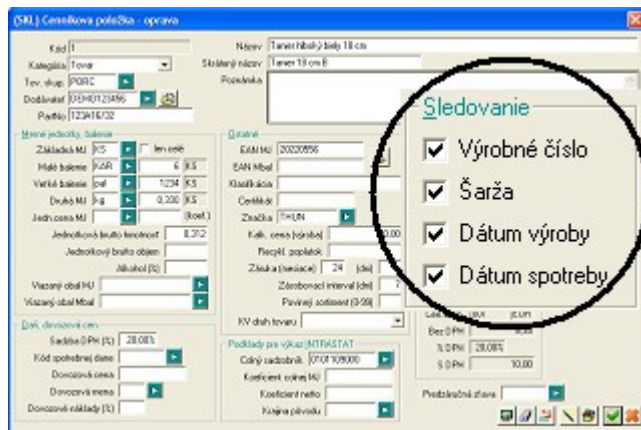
(SKL) Cenníková položka - oprava

Kód 1
Kategória Tovar
Tov. skup. PGRC
Dodávateľ DEH0123456
Part.No 123A16/32

Názov Tanier hlboký biely 18 cm
Skrátený názov Tanier 18 cm B
Poznámka

Merné jednotky, balenie
Základná MJ KS
len celé
Malé balenie KAR 6 KS
Veľké balenie pal 1234 KS
Druhá MJ kg 0,200 KS
Jedn. cena MJ (koef.)
Jednotková brutto hmotnosť 0,312
Jednotkový brutto objem
Alkohol (%)
Viazaný obal MJ
Viazaný obal Mbal

Ostatné
EAN MJ 20220856
EAN Mbal
Klasifikácia
Certifikát
Značka THUN
Kalk. cena (výroba) 0,00
Recykl. poplatok
Záruka (mesiace) 24 (dni)
Zásobovací interval (dni) 7
Povinný sortiment (0-99)
KV druh tovaru

Sledovanie
Výrobné číslo
Šarža
Dátum výroby
Dátum spotreby

Daň, devízová cena
Sadzba DPH (%) 20,00%
Kód spotrebnej dane
Dovozová cena
Dovozová mena
Dovozové náklady (%)

Podklady pre výkaz INTRASTAT
Colný sadzobník 07011090000
Koeficient colnej MJ
Koeficient netto
Krajina pôvodu

Bez DPH
% DPH 20,00%
S DPH 10,00
Predajná zľava